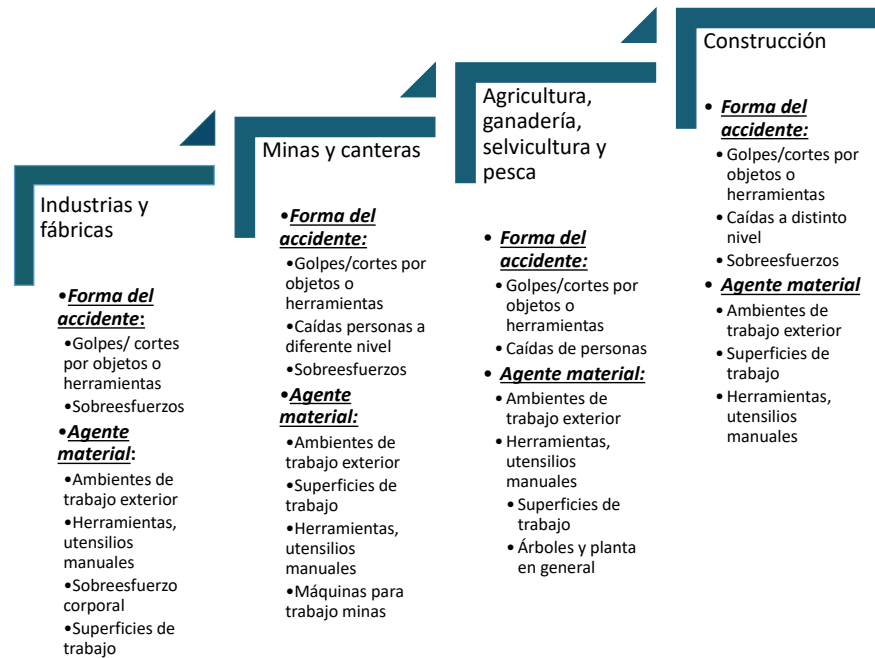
Industrias y fábricas

•Forma del accidente:

•Golpes/ cortes por objetos o herramientas

•Sobreesfuerzos

•Agente material:

•Ambientes de trabajo exterior

•Herramientas, utensilios manuales

•Sobreesfuerzo corporal

•Superficies de trabajo

Minas y canteras

•Forma del accidente:

•Golpes/cortes por objetos o herramientas

•Caídas personas a diferente nivel

•Sobreesfuerzos

•Agente material:

•Ambientes de trabajo exterior

•Superficies de trabajo

•Herramientas, utensilios manuales

•Máquinas para trabajo minas

Agricultura, ganadería, selvicultura y pesca

• Forma del accidente:

• Golpes/cortes por objetos o herramientas

• Caídas de personas

• Agente material:

• Ambientes de trabajo exterior

• Herramientas, utensilios manuales

• Superficies de trabajo

• Árboles y planta en general

Construcción

• Forma del accidente:

• Golpes/cortes por objetos o herramientas

• Caídas a distinto nivel

• Sobreesfuerzos

• Agente material

• Ambientes de trabajo exterior

• Superficies de trabajo

• Herramientas, utensilios manuales